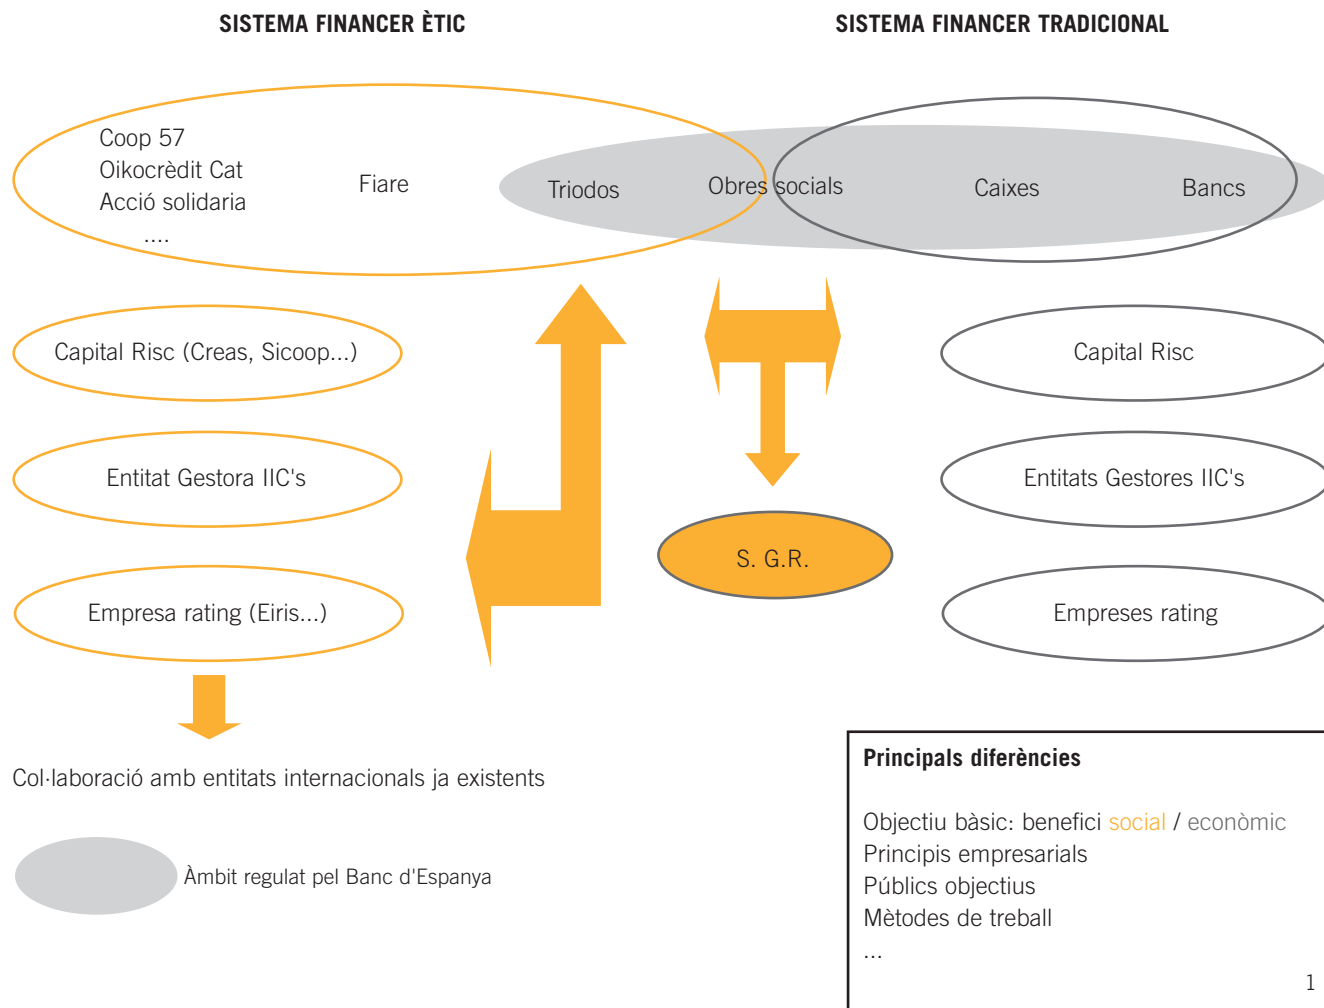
SISTEMA FINANCER ÈTIC

SISTEMA FINANCER TRADICIONAL

Coop 57
Oikocrèdit Cat
Acció solidaria
....

Fiare

Triodos

Obres socials

Caixes

Bancs

Capital Risc (Creas, Sicoop...)

Capital Risc

Entitat Gestora IIC's

Entitats Gestores IIC's

S. G.R.

Empresa rating (Eiris...)

Empreses rating

Col·laboració amb entitats internacionals ja existents

Àmbit regulat pel Banc d'Espanya

Principals diferències

Objectiu bàsic: benefici social / econòmic
Principis empresarials
Públics objectius
Mètodes de treball
...

1